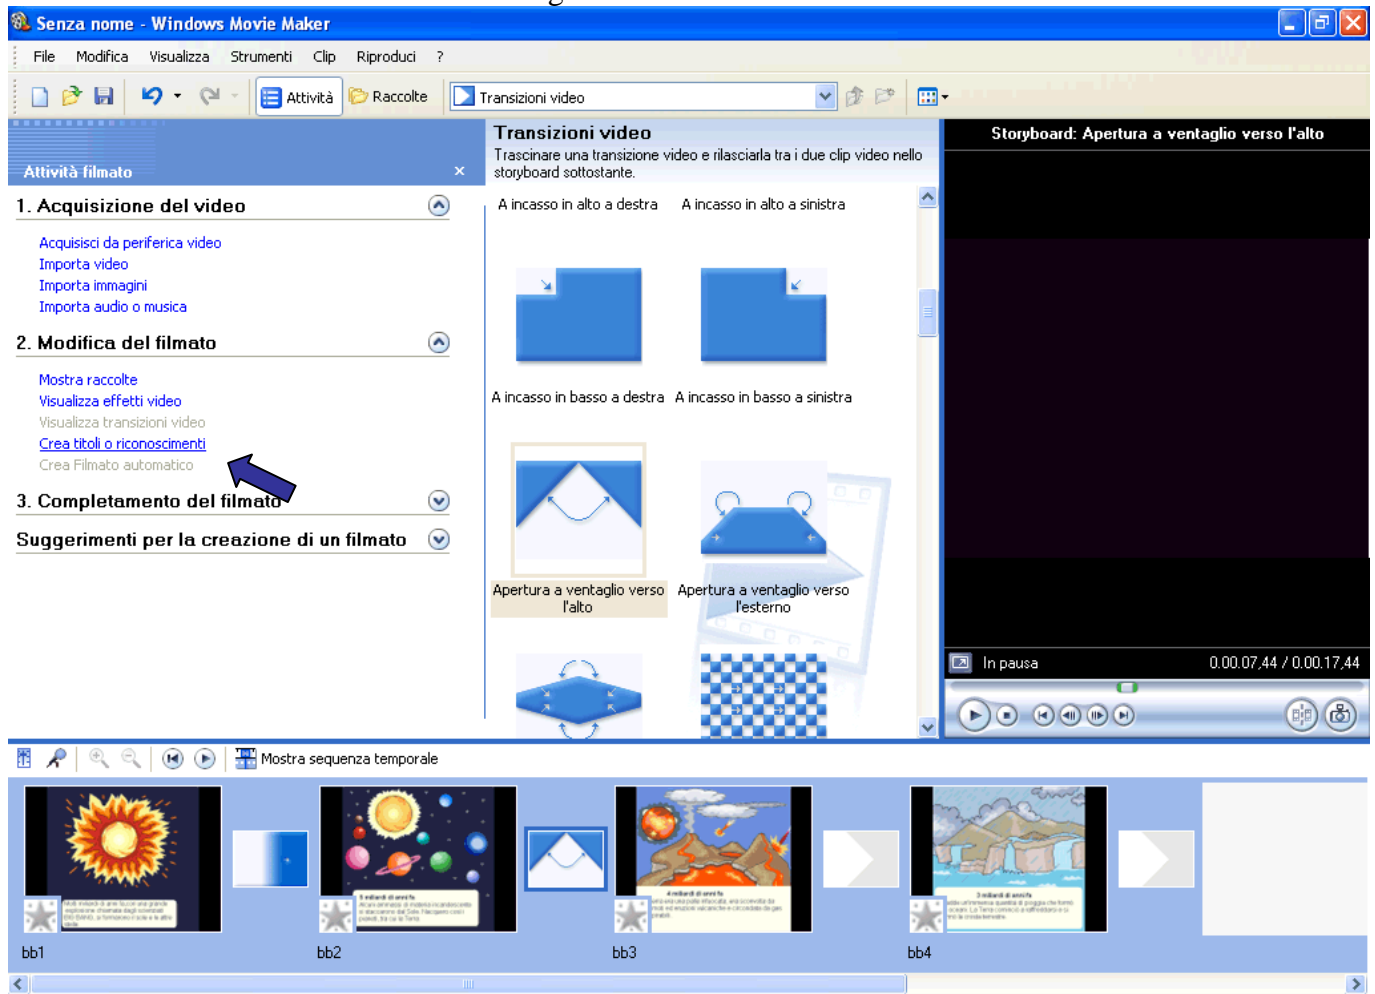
Senza nome - Windows Movie Maker

File Modifica Visualizza Strumenti Clip Riproduci ?

Attività Raccolte Transizioni video

Attività filmato ×

1. Acquisizione del video

Acquisisci da periferica video
Importa video
Importa immagini
Importa audio o musica

2. Modifica del filmato

Mostra raccolte
Visualizza effetti video
Visualizza transizioni video
Crea titoli o riconoscimenti
Crea Filmato automatico

3. Completamento del filmato

Suggerimenti per la creazione di un filmato

Transizioni video
Trascinare una transizione video e rilasciarla tra i due clip video nello storyboard sottostante.

A incasso in alto a destra
A incasso in alto a sinistra
A incasso in basso a destra
A incasso in basso a sinistra
Apertura a ventaglio verso l'alto
Apertura a ventaglio verso l'esterno

Storyboard: Apertura a ventaglio verso l'alto

In pausa 0.00.07,44 / 0.00.17,44

Mostra sequenza temporale

bb1 bb2 bb3 bb4